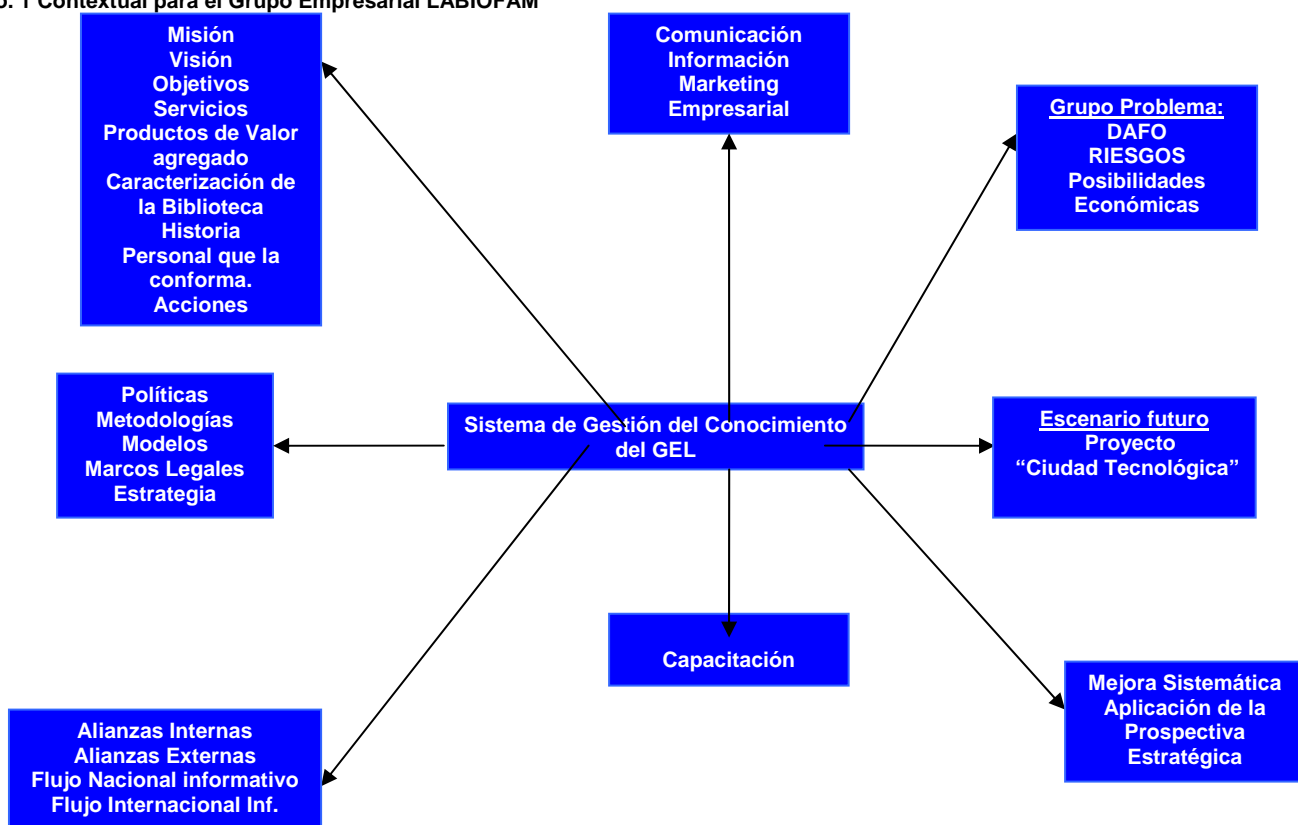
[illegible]. 1 Contextual para el Grupo Empresarial LABIOFAM

Misión
Visión
Objetivos
Servicios
Productos de Valor agregado
Caracterización de la Biblioteca
Historia
Personal que la conforma.
Acciones

Comunicación
Información
Marketing
Empresarial

Grupo Problema:
DAFO
RIESGOS
Posibilidades
Económicas

Políticas
Metodologías
Modelos
Marcos Legales
Estrategia

Sistema de Gestión del Conocimiento del GEL

Escenario futuro
Proyecto
"Ciudad Tecnológica"

Capacitación

Mejora Sistemática
Aplicación de la Prospectiva
Estratégica

Alianzas Internas
Alianzas Externas
Flujo Nacional informativo
Flujo Internacional Inf.